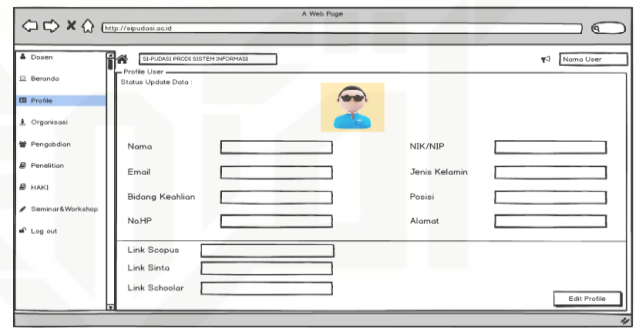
A Web Page

http://sipudosi.ac.id

Dosen

Beranda

Profile

Organisasi

Pengabdian

Penelitian

HAKI

Seminar&Workshop

Log out

SI-PUDOSI PRODI SISTEM INFORMASI

Nama User

Profile User

Status Update Data :

Nama

NIK/NIP

Email

Jenis Kelamin

Bidang Keahlian

Posisi

NoHP

Alamat

Link Scopus

Link Sinta

Link Schoolar

Edit Profile